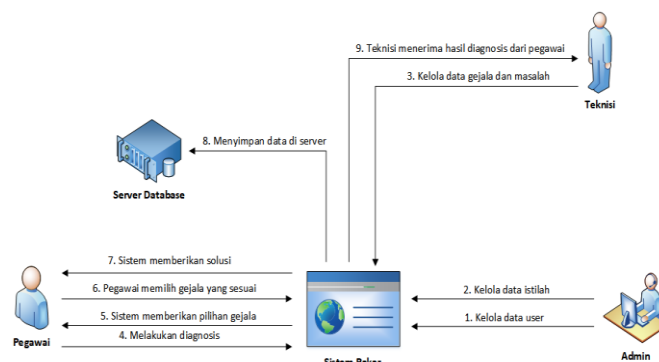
9. Teknisi menerima hasil diagnosis dari pegawai

3. Kelola data gejala dan masalah

Teknisi

8. Menyimpan data di server

Server Database

7. Sistem memberikan solusi

6. Pegawai memilih gejala yang sesuai

5. Sistem memberikan pilihan gejala

4. Melakukan diagnosis

Pegawai

2. Kelola data istilah

1. Kelola data user

Sistem Pakar

Admin